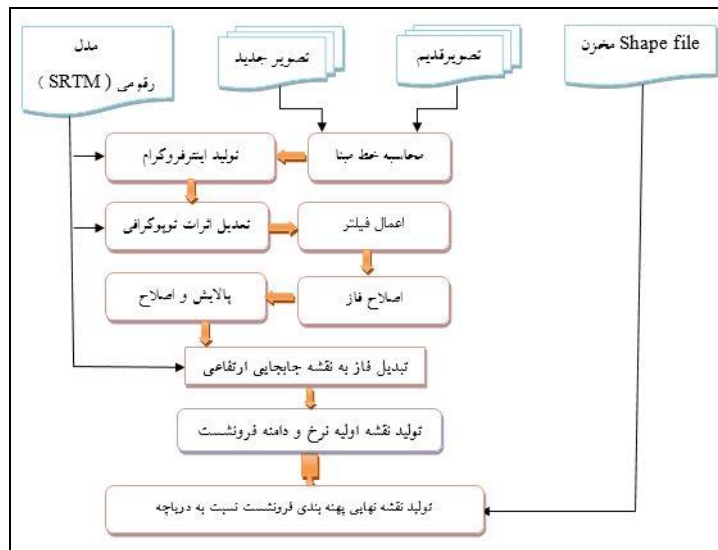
مدل رقومی ( SRTM )

تصویر جدید

تصویرقدیم

Shape file مخزن

محاسبه خط مبنا

تولید اینترفروگرام

اعمال فیلتر

تعدیل اثرات توپوگرافی

اصلاح فاز

پالایش و اصلاح

تبدیل فاز به نقشه جابجایی ارتفاعی

تولید نقشه اولیه نرخ و دامنه فرونشست

تولید نقشه نهایی پهنه بندی فرونشست نسبت به دریاچه